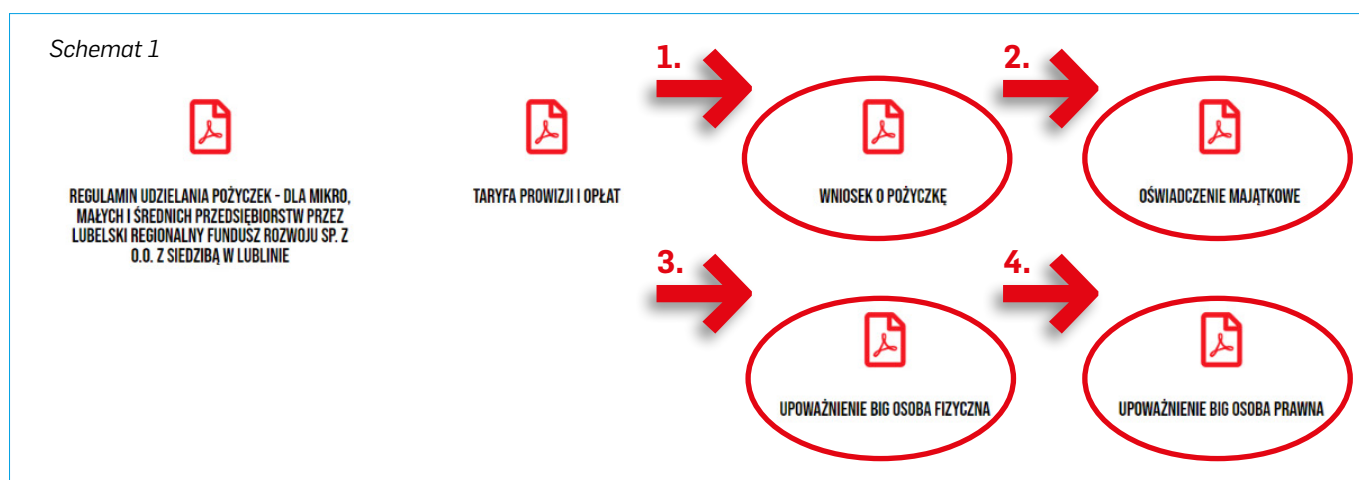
Schemat 1

REGULAMIN UDZIELANIA POŻYCZEK - DLA MIKRO, MAŁYCH I ŚREDNICH PRZEDSIĘBIORSTW PRZEZ LUBELSKI REGIONALNY FUNDUSZ ROZWOJU SP. Z O.O. Z SIEDZIBĄ W LUBLINIE

TARYFA PROWIZJI I OPŁAT

1.

WNIOSEK O POŻYCZKĘ

2.

OŚWIADCZENIE MAJĄTKOWE

3.

UPOWAŻNIENIE BIG OSOBA FIZYCZNA

4.

UPOWAŻNIENIE BIG OSOBA PRAWNA